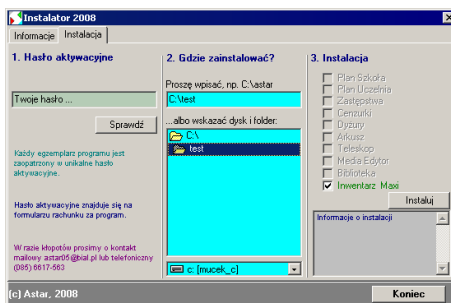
Instalator 2008

Informacje | Instalacja

1. Hasło aktywacyjne

Twoje hasło ...

Sprawdź

Każdy egzemplarz programu jest zaopatrzony w unikalne hasło aktywacyjne.

Hasło aktywacyjne znajduje się na formularzu rachunku za program.

W razie kłopotów prosimy o kontakt mailowy astar05@bial.pl lub telefoniczny (085) 6617-563

2. Gdzie zainstalować?

Proszę wpisać, np. C:\astar

C:\test

...albo wskazać dysk i folder:

C:\

test

c: [mucek_c]

3. Instalacja

Plan Szkoły

Plan Uczenia

Zastępstwa

Cenzurki

Dyżury

Arkusz

Teleskop

Media Edytor

Biblioteka

Inwentarz Maxi

Instaluj

Informacje o instalacji

(c) Astar, 2008

Koniec